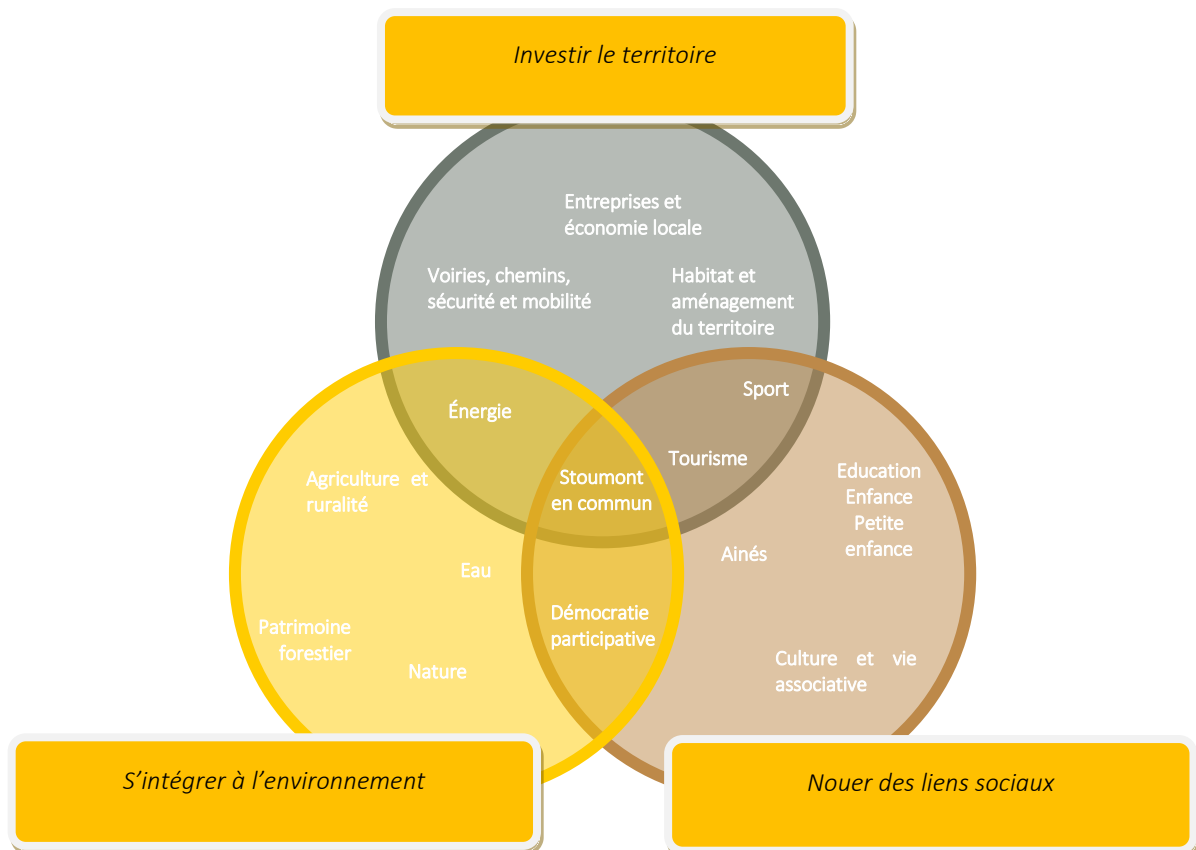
Investir le territoire

Entreprises et économie locale

Voiries, chemins, sécurité et mobilité

Habitat et aménagement du territoire

Sport

Énergie

Tourisme

Agriculture et ruralité

Stoumont en commun

Education Enfance Petite enfance

Ainés

Eau

Démocratie participative

Patrimoine forestier

Nature

Culture et vie associative

S'intégrer à l'environnement

Nouer des liens sociaux